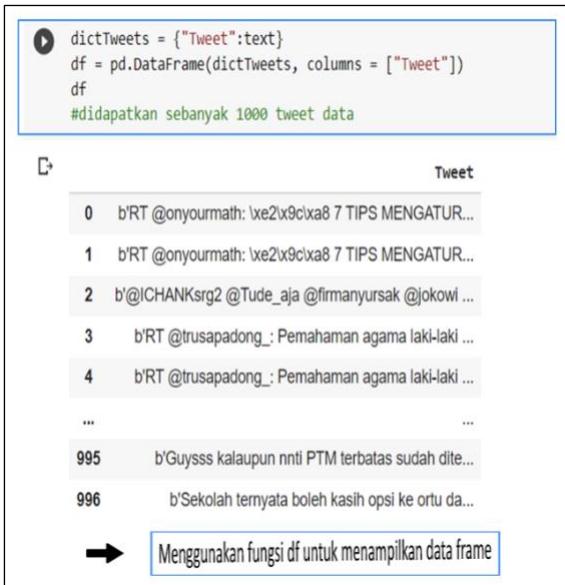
dictTweets = {"Tweet":text}
df = pd.DataFrame(dictTweets, columns = ["Tweet"])
df
#didapatkan sebanyak 1000 tweet data

| | Tweet |
|---|---|
| 0 | b'RT @onyourmath: \xe2\x9c\xa8 7 TIPS MENGATUR... |
| 1 | b'RT @onyourmath: \xe2\x9c\xa8 7 TIPS MENGATUR... |
| 2 | b'@ICHANKsrg2 @Tude_aja @firmanyursak @jokowi ... |
| 3 | b'RT @trusapadong_: Pemahaman agama laki-laki ... |
| 4 | b'RT @trusapadong_: Pemahaman agama laki-laki ... |
| ... | ... |
| 995 | b'Guysss kalaupun nnti PTM terbatas sudah dite... |
| 996 | b'Sekolah ternyata boleh kasih opsi ke ortu da... |

Menggunakan fungsi df untuk menampilkan data frame